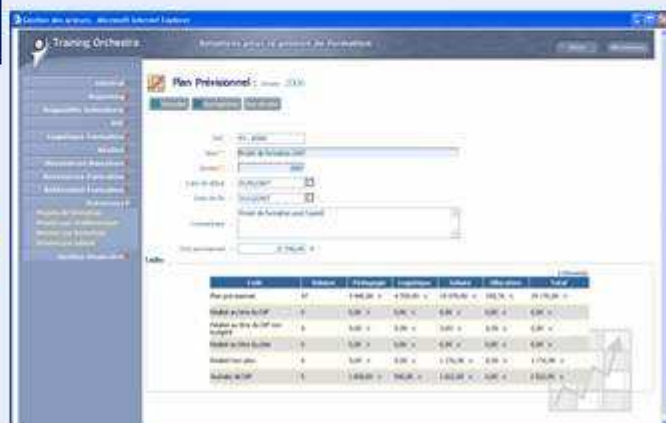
Gestion des acteurs - Microsoft Internet Explorer

Training Orchestra

Solutions pour la gestion de formation

Plan Prévisionnel : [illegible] 2006

Code : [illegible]

Nom : Budget de formation 2007

Date de début : 01/01/2007

Date de fin : 31/12/2007

Commentaire : Budget de formation pour l'année

Coûts

| Coût | Volume | Pédagogie | Logistique | Salaire | Allocation | Total |
|---|---|---|---|---|---|---|
| Plan prévisionnel | 57 | 5 440,00 | 4 700,00 | 14 070,00 | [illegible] | 24 770,00 |
| Réalisé au titre du DIF | 0 | 0,00 | 0,00 | 0,00 | 0,00 | 0,00 |
| Réalisé au titre du DIF non budgeté | 0 | 0,00 | 0,00 | 0,00 | 0,00 | 0,00 |
| Réalisé au titre du plan | 0 | 0,00 | 0,00 | 0,00 | 0,00 | 0,00 |
| Réalisé hors plan | 0 | 0,00 | 0,00 | 1 174,00 | 0,00 | 1 174,00 |
| Demande de DIF | 5 | 1 810,00 | 700,00 | 1 012,00 | 0,00 | 3 522,00 |